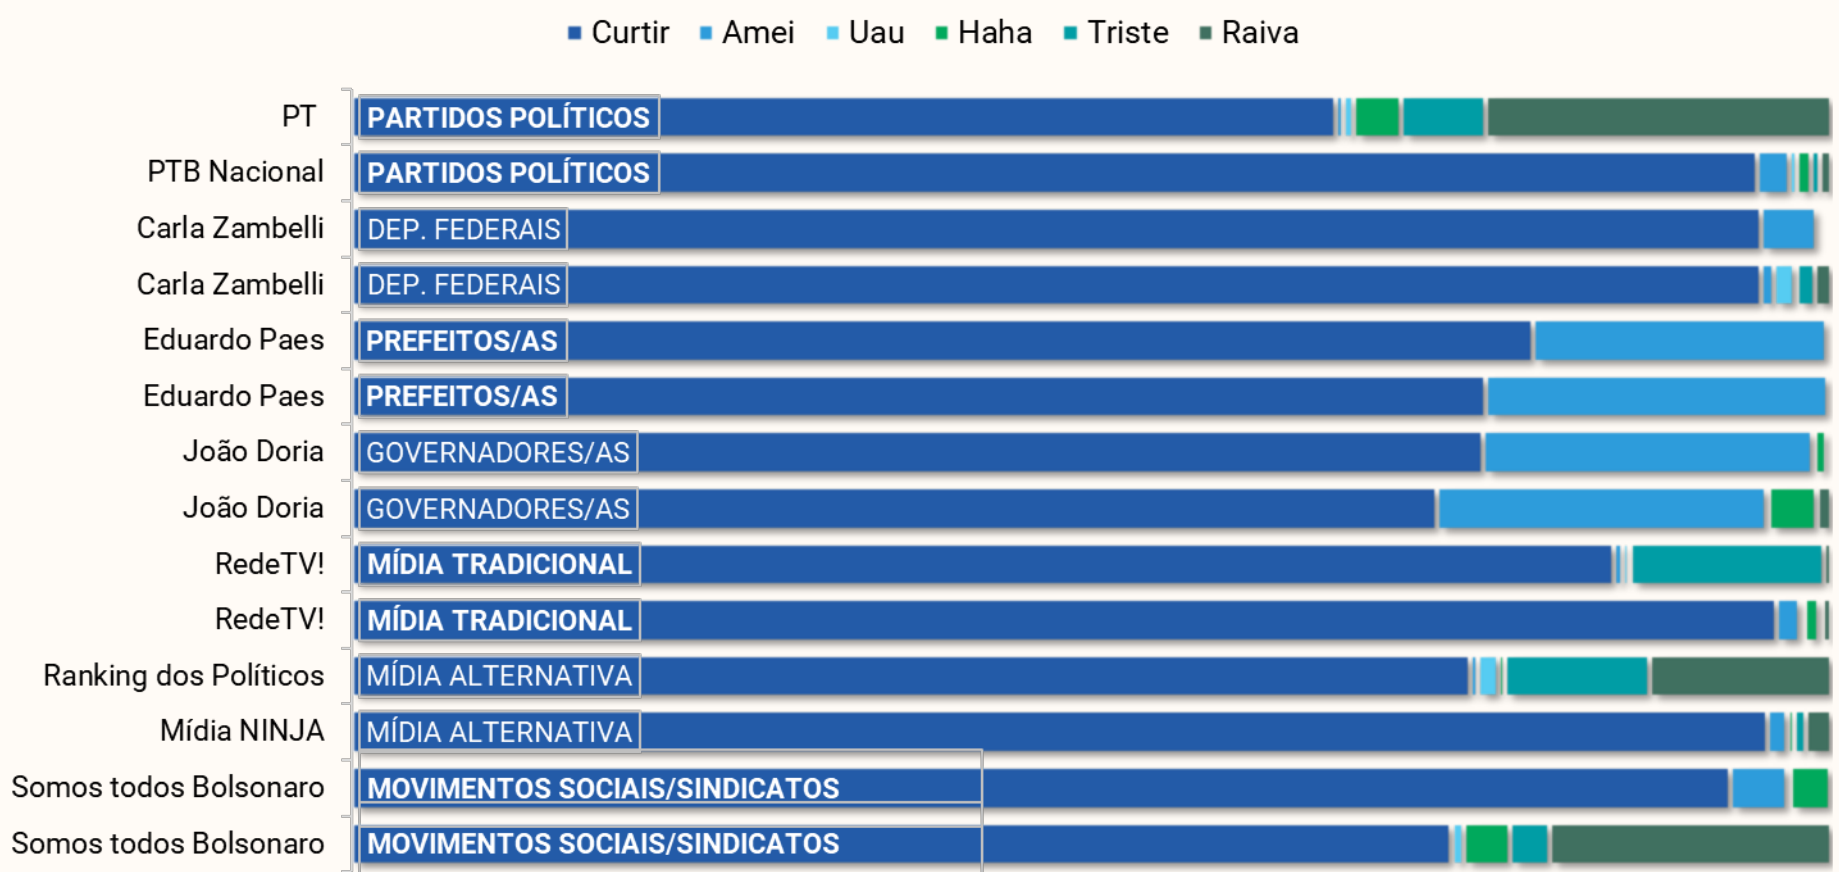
Curtir Amei Uau Haha Triste Raiva

PT PARTIDOS POLÍTICOS
PTB Nacional PARTIDOS POLÍTICOS
Carla Zambelli DEP. FEDERAIS
Carla Zambelli DEP. FEDERAIS
Eduardo Paes PREFEITOS/AS
Eduardo Paes PREFEITOS/AS
João Doria GOVERNADORES/AS
João Doria GOVERNADORES/AS
RedeTV! MÍDIA TRADICIONAL
RedeTV! MÍDIA TRADICIONAL
Ranking dos Políticos MÍDIA ALTERNATIVA
Mídia NINJA MÍDIA ALTERNATIVA
Somos todos Bolsonaro MOVIMENTOS SOCIAIS/SINDICATOS
Somos todos Bolsonaro MOVIMENTOS SOCIAIS/SINDICATOS